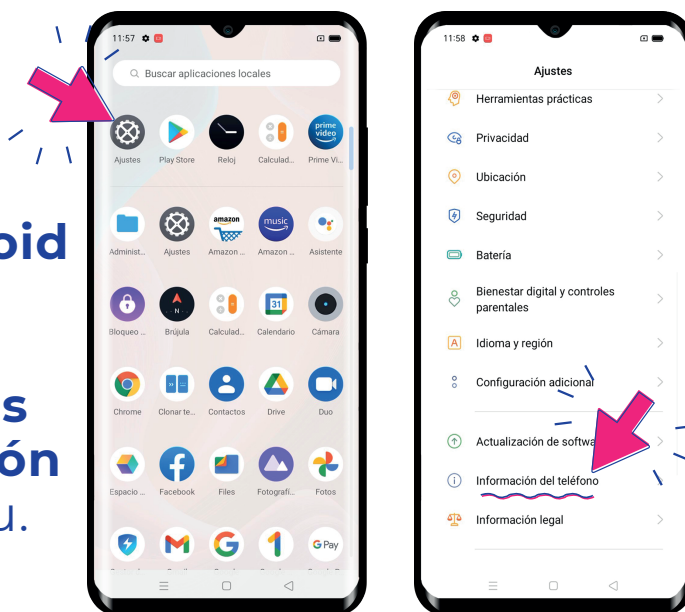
bid

s
ón
u.

11:57

Buscar aplicaciones locales

Ajustes
Play Store
Reloj
Calculad...
prime video
Prime Vi...

Administ...
Ajustes
amazon
Amazon ...
music
Amazon ...
Asistente

Bloqueo ...
Brújula
Calculad...
Calendario
Cámara

Chrome
Clonar te...
Contactos
Drive
Duo

Espacio ...
Facebook
Files
Fotografi...
Fotos

G Pay

11:58

Ajustes

Herramientas prácticas
Privacidad
Ubicación
Seguridad
Batería
Bienestar digital y controles parentales
Idioma y región
Configuración adicional
Actualización de softwa
Información del teléfono
Información legal